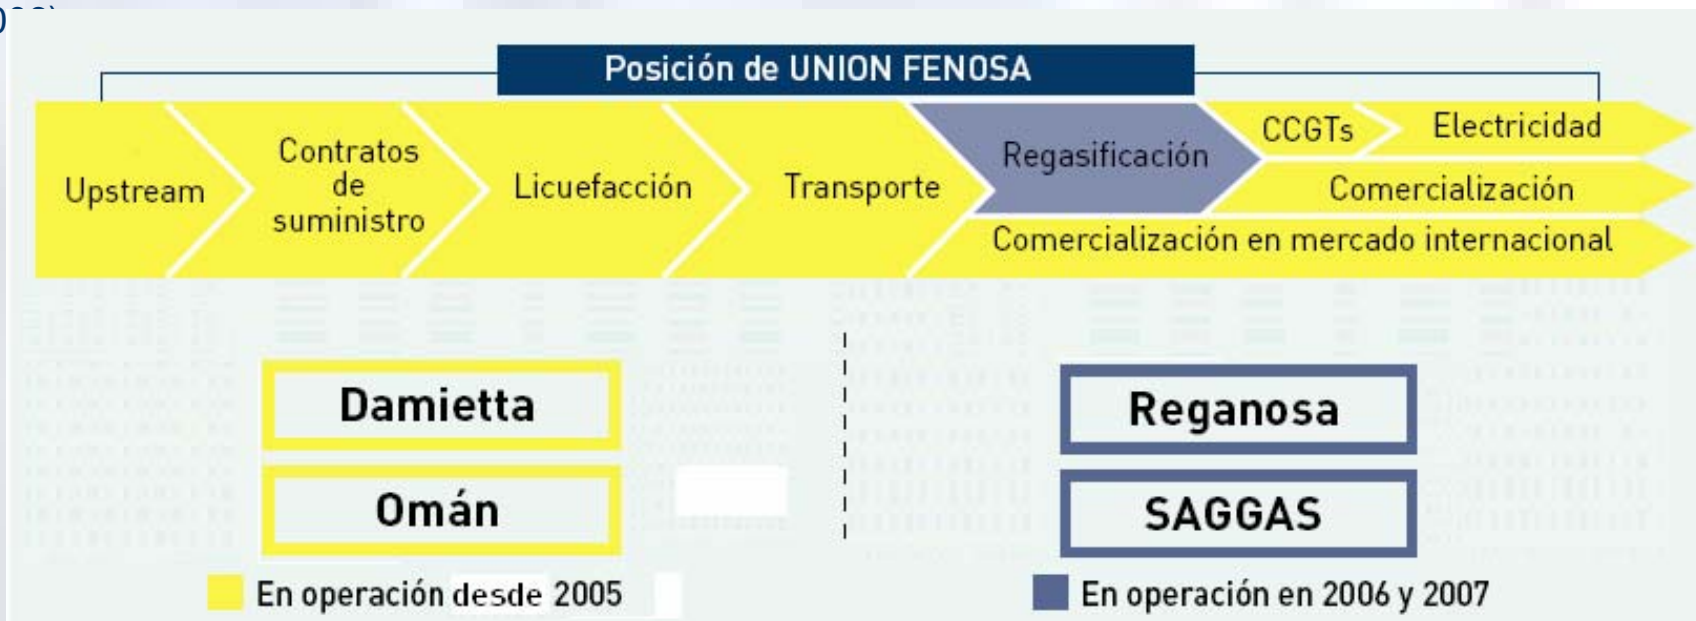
Posición de UNION FENOSA

Upstream

Contratos de suministro

Licuefacción

Transporte

Regasificación

CCGTs

Electricidad

Comercialización

Comercialización en mercado internacional

Damietta

Omán

Reganosa

SAGGAS

En operación desde 2005

En operación en 2006 y 2007